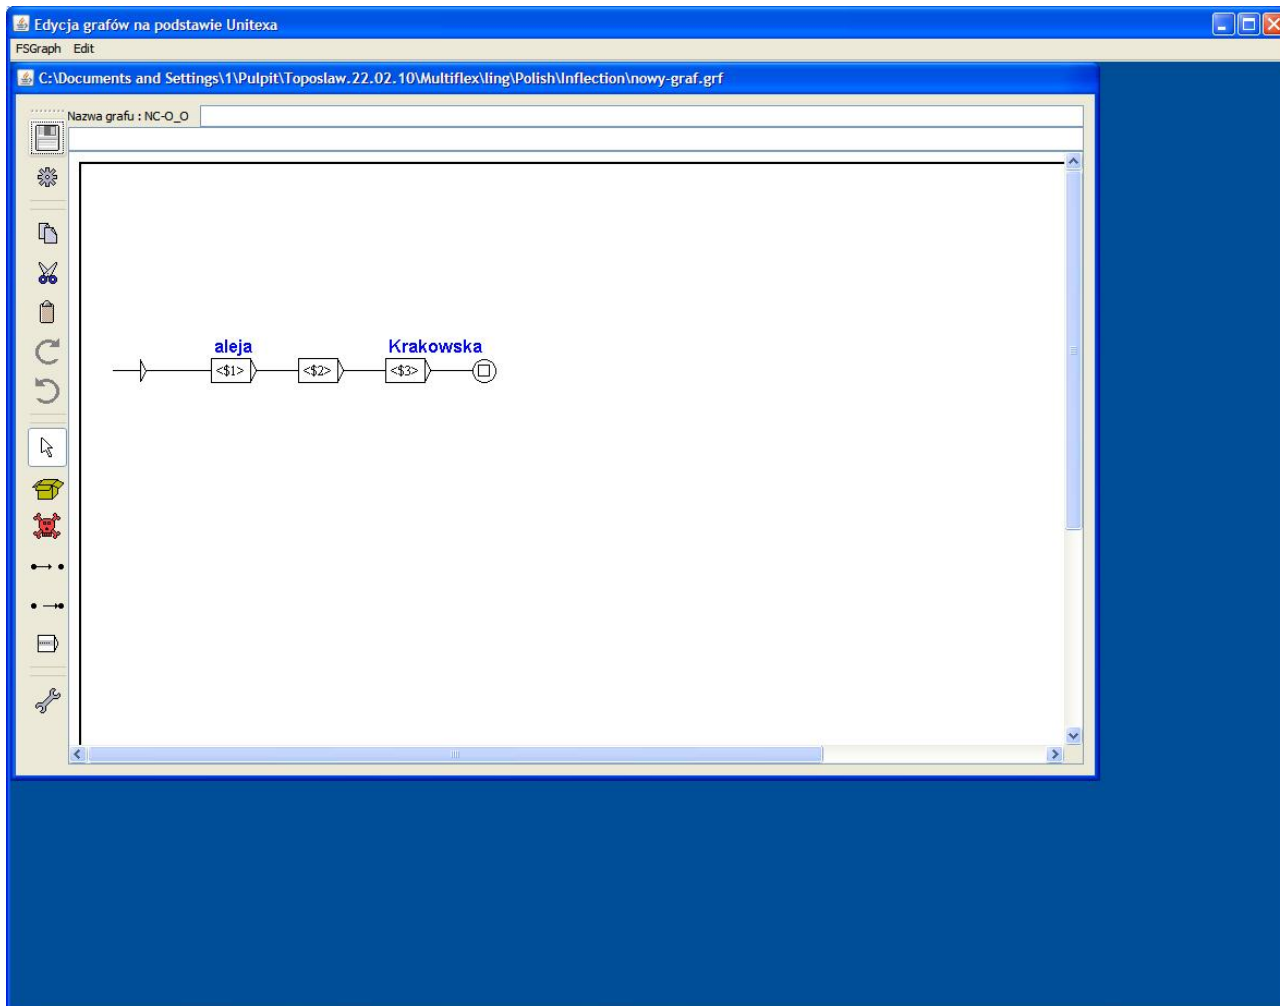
Edycja grafów na podstawie Unitexa

FSGraph Edit

C:\Documents and Settings\1\Pulpit\Toposlaw.22.02.10\Multiflex\ling\Polish\Inflection\nowy-graf.grf

Nazwa grafu : NC-O_O

aleja

<$1>

<$2>

Krakowska

<$3>